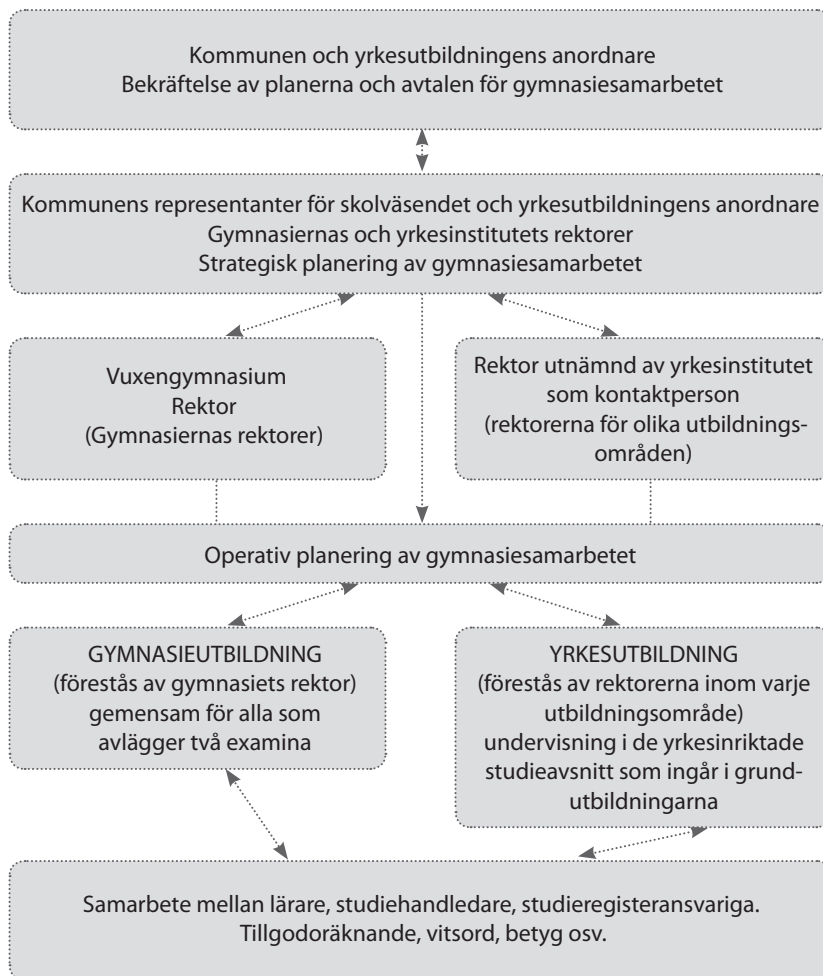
Kommunen och yrkesutbildningens anordnare
Bekräftelse av planerna och avtalen för gymnasiesamarbetet

Kommunens representanter för skolväsendet och yrkesutbildningens anordnare
Gymnasiernas och yrkesinstitutets rektorer
Strategisk planering av gymnasiesamarbetet

Vuxengymnasium
Rektor
(Gymnasiernas rektorer)

Rektor utnämnd av yrkesinstitutet som kontaktperson
(rektorerna för olika utbildningsområden)

Operativ planering av gymnasiesamarbetet

GYMNASIEUTBILDNING
(förestås av gymnasiets rektor)
gemensam för alla som avlägger två examina

YRKESUTBILDNING
(förestås av rektorerna inom varje utbildningsområde)
undervisning i de yrkesinriktade studieavsnitt som ingår i grundutbildningarna

Samarbete mellan lärare, studiehandledare, studieregisteransvariga.
Tillgodoräknande, vitsord, betyg osv.